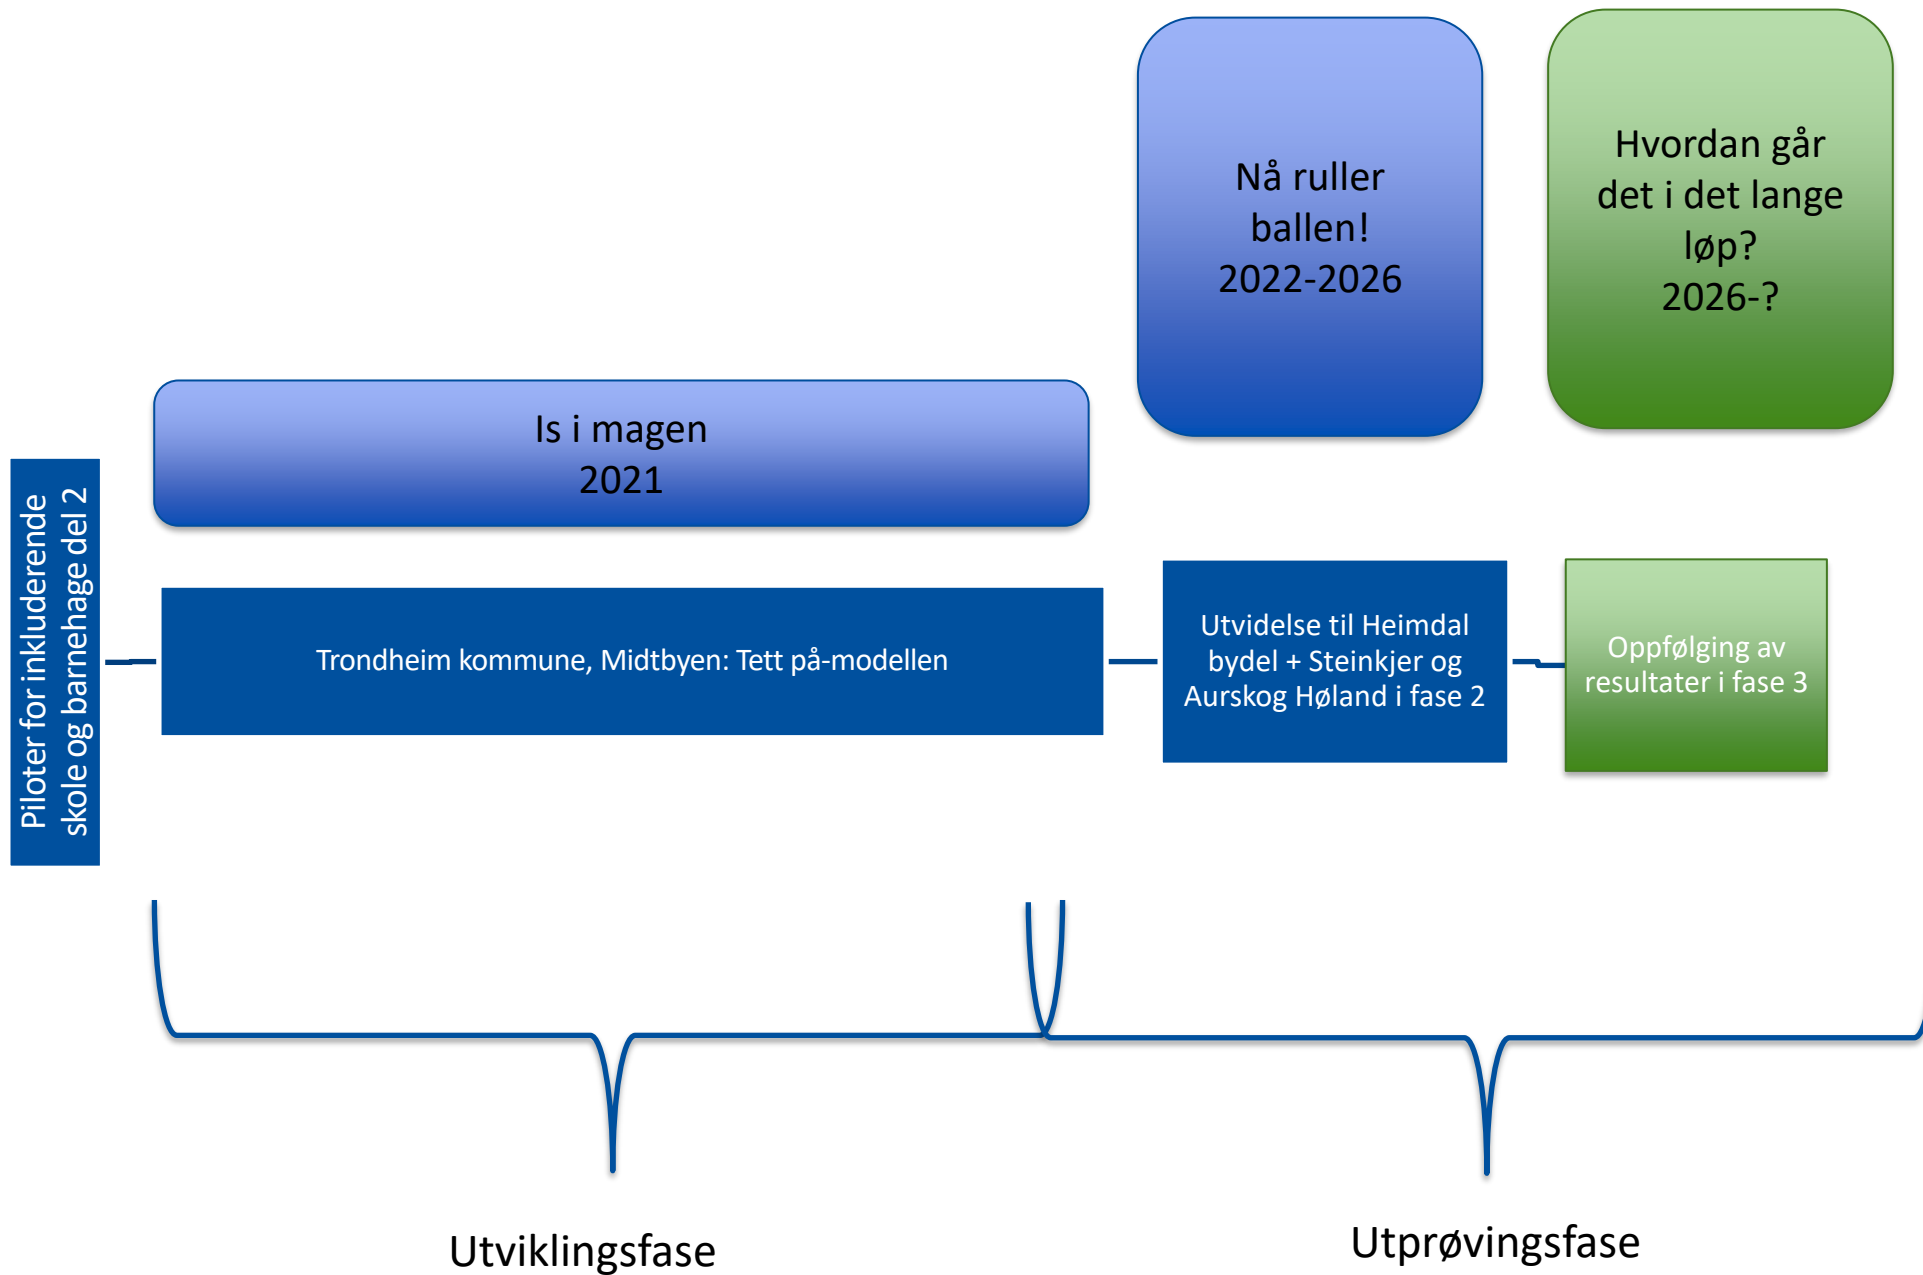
Nå ruller ballen!
2022-2026

Hvordan går det i det lange løp?
2026-?

Is i magen
2021

Piloter for inkluderende skole og barnehage del 2

Trondheim kommune, Midtbyen: Tett på-modellen

Utvidelse til Heimdal bydel + Steinkjer og Aurskog Høland i fase 2

Oppfølging av resultater i fase 3

Utviklingsfase

Utprøvingsfase